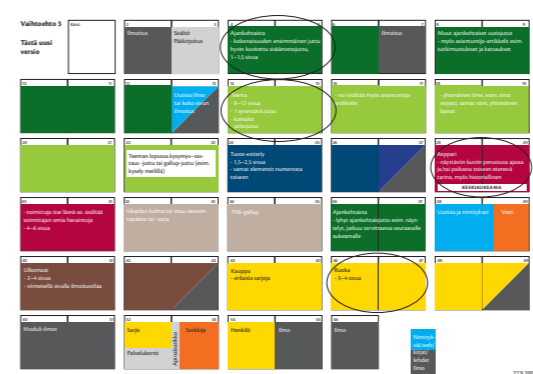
Vaihtoehto 3

Tästä uusi versio

Kansi

Ilmoitus

Sisältö Pääkirjoitus

Ajankohtaista
- kokonaisuuden ensimmäinen juttu
hyvin kuvitettu, otsikointi
3–3,5 sivua

Ilmoitus

Muut ajankohtaiset uutisjutut
- myös asiantuntija-artikkelit esim. tutkimusuutiset ja katsaukset

Uutisia ilmo tai koko sivun ilmoitus

Kotimaa
- 8–12 sivua
- 1 syventävä juttu
- kansalaiset
- artikkelit

- voi sisältää myös asiantuntija-artikkelin

- yhteenveto ilmo, esim. uutiset, ilmo, yhteenveto

Teeman lopussa kysymys- tai tausta-juttu tai gallup-juttu (esim. kysely meiltä)

Tuote-esittely
- 1,5–2,5 sivua
- samat elementit numerosta toiseen

Aukeama
- näyttävin kuvin perusteellinen juttu, myös historiallinen

KESKIAUKEAMA

- toimittaja itse tekee, voi sisältää toimittajan omia havaintoja
- 4–6 sivua

Sisällön kuvia tai muu tausta-tarina

TNS-gallup

Ajankohtaista
- lyhyt ajankohtaisjuttu esim. näyttelyt, jatkuu tarvittaessa seuraavalle aukeamalle

Uutisia ja ilmoitus

Vieraskynä

Ulkomaat
- 2–4 sivua
- otsikoita ja lyhyitä ilmoituksia

Kauppa
- erillisiä sarjoja

Ruoka
- 3–4 sivua

Muodi-ilmo

Sarja

Sarjakuva

Palautekortti

Ajankohtaista

Henkilö

Ilmo

Ilmo

Nimiölehti, sisältö, kirjaa, tekijät, ilmo